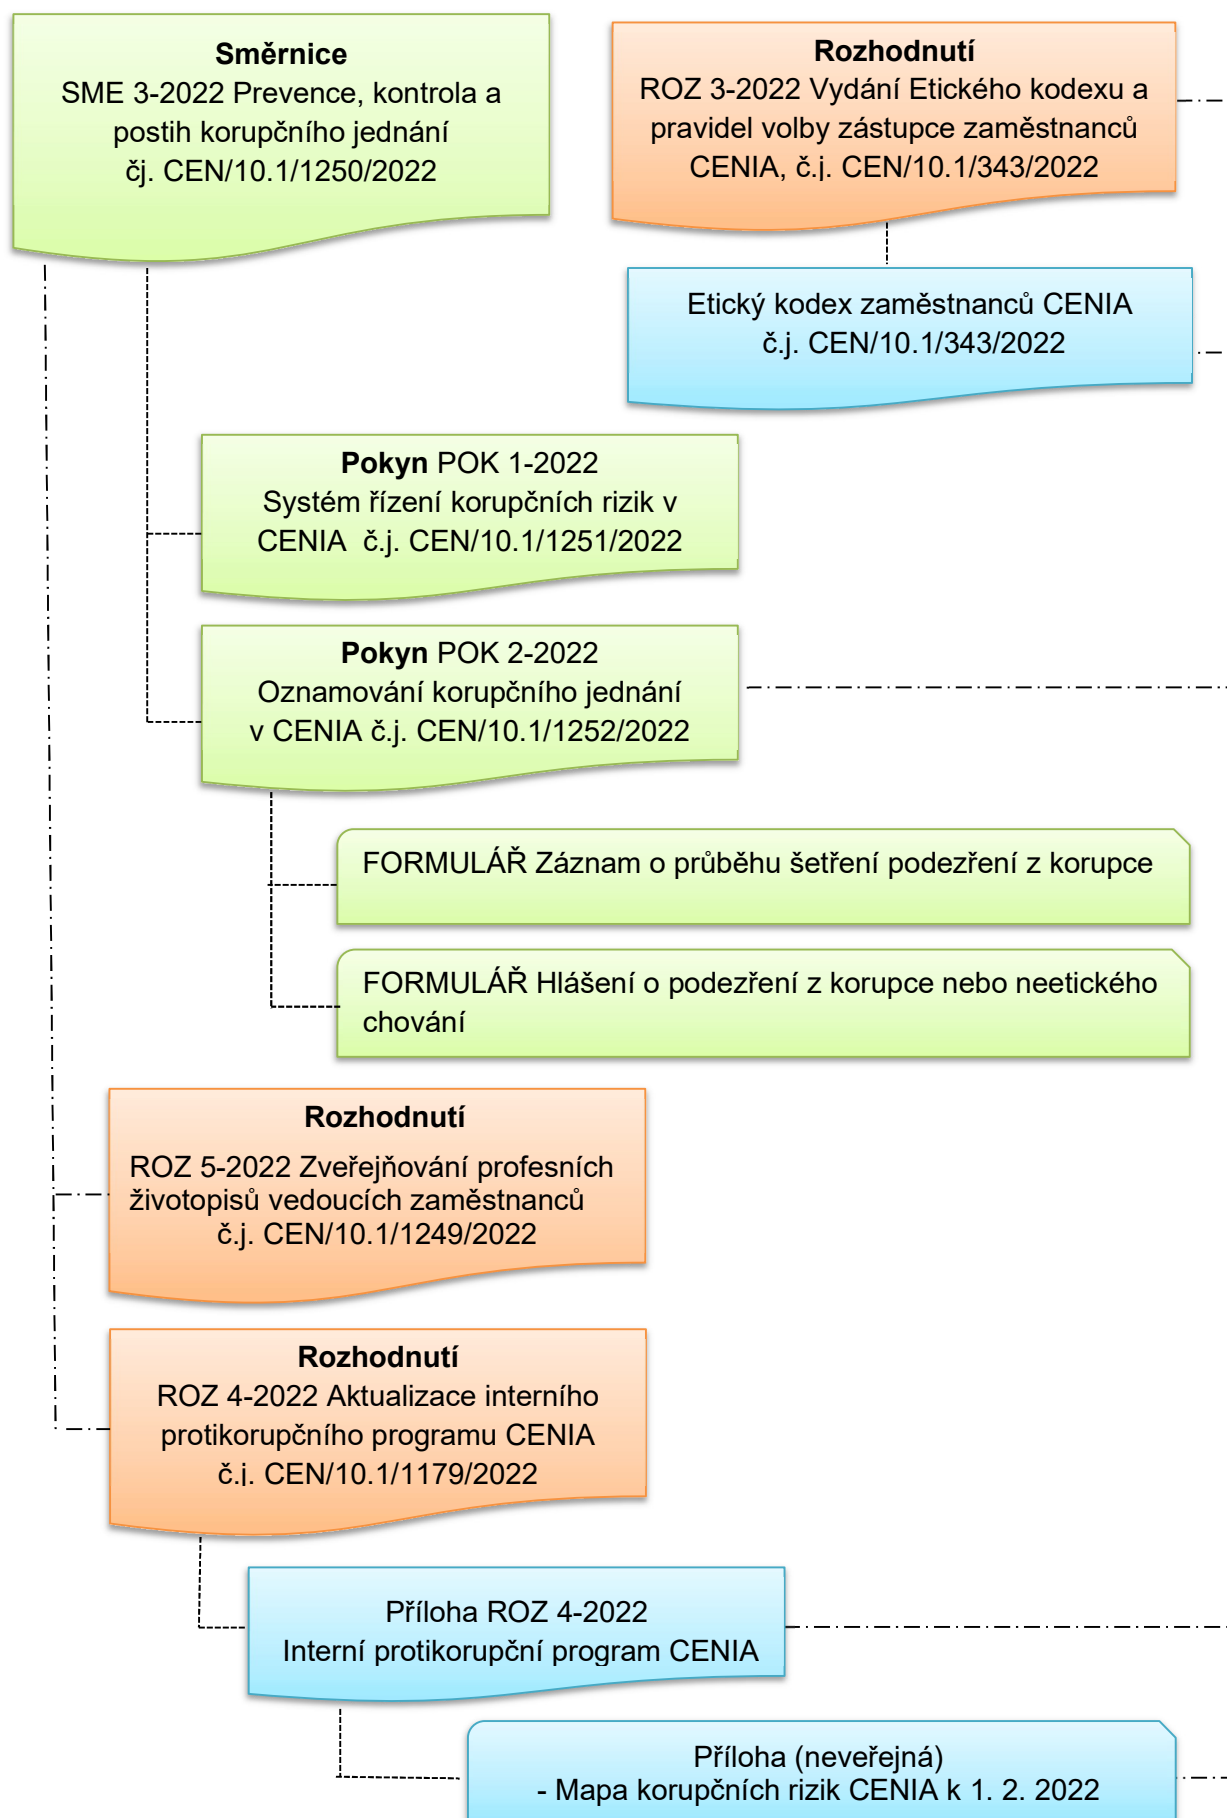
**Směrnice**
SME 3-2022 Prevence, kontrola a postih korupčního jednání
čj. CEN/10.1/1250/2022

**Rozhodnutí**
ROZ 3-2022 Vydání Etického kodexu a pravidel volby zástupce zaměstnanců CENIA, č.j. CEN/10.1/343/2022

Etický kodex zaměstnanců CENIA
č.j. CEN/10.1/343/2022

**Pokyn** POK 1-2022
Systém řízení korupčních rizik v CENIA č.j. CEN/10.1/1251/2022

**Pokyn** POK 2-2022
Oznamování korupčního jednání v CENIA č.j. CEN/10.1/1252/2022

FORMULÁŘ Záznam o průběhu šetření podezření z korupce

FORMULÁŘ Hlášení o podezření z korupce nebo neetického chování

**Rozhodnutí**
ROZ 5-2022 Zveřejňování profesních životopisů vedoucích zaměstnanců
č.j. CEN/10.1/1249/2022

**Rozhodnutí**
ROZ 4-2022 Aktualizace interního protikorupčního programu CENIA
č.j. CEN/10.1/1179/2022

Příloha ROZ 4-2022
Interní protikorupční program CENIA

Příloha (neveřejná)
- Mapa korupčních rizik CENIA k 1. 2. 2022